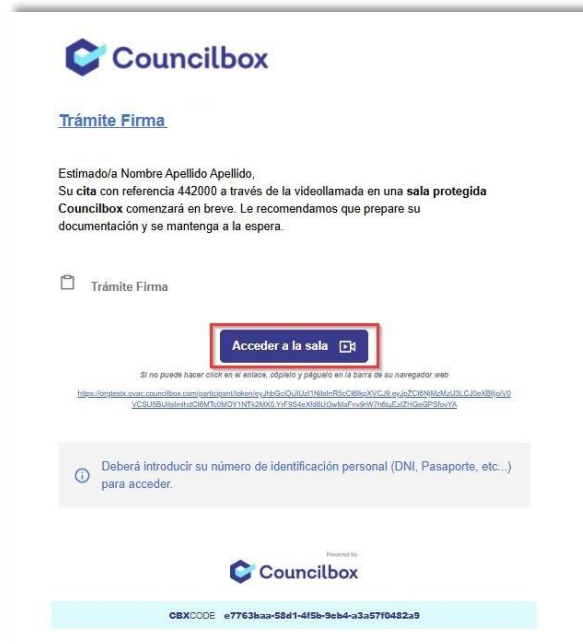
Councilbox

Trámite Firma

Estimado/a Nombre Apellido Apellido,
Su cita con referencia 442000 a través de la videollamada en una sala protegida Councilbox comenzará en breve. Le recomendamos que prepare su documentación y se mantenga a la espera.

Trámite Firma

Acceder a la sala

Si no puede hacer click en el enlace, cópielo y péguelo en la barra de su navegador web

https://orgtestx.ovac.councilbox.com/participant/token/eyJhbGciOiJIUzI1NiIsInR5cCI6IkpXVCJ9.eyJpZCI6NjMzMzU3LCJ0eXBlIjoiV0VCSUSBUiIsImlhdCI6MTc0MDY1NTk2MX0.YrF9S4eXfd6Ut3wMaFnv9rW7h6tuEzlZHGeGPSfovYA

Deberá introducir su número de identificación personal (DNI, Pasaporte, etc...) para acceder.

Powered by
Councilbox

CBXCODE e7763baa-58d1-4f5b-9cb4-a3a57f0482a9